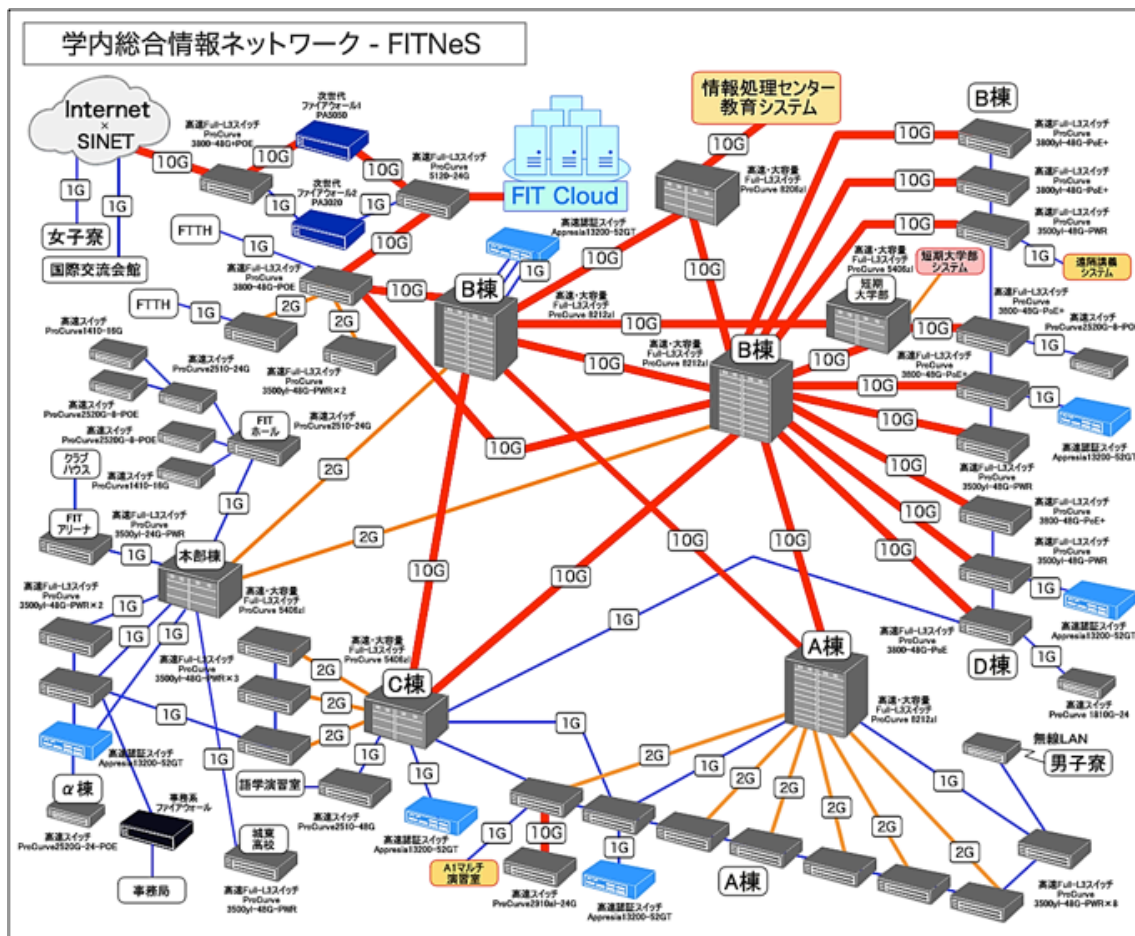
学内総合情報ネットワーク - FITNeS

Internet × SINET

10G
1G
1G
女子寮
国際交流会館

次世代 ファイアウォール1 PA5050
次世代 ファイアウォール2 PA3020

高速Full-L3スイッチ ProCurve 3800-48G-POE
高速Full-L3スイッチ ProCurve 5120-24G

10G
10G
1G
10G

FIT Cloud

情報処理センター 教育システム

B棟

10G
10G
10G
10G

高速・大容量 Full-L3スイッチ ProCurve 8206zl

高速Full-L3スイッチ ProCurve 3800yl-48G-PoE+
高速Full-L3スイッチ ProCurve 3800yl-48G-PoE+
高速Full-L3スイッチ ProCurve 3500yl-48G-PWR

1G
遠隔講義システム

FTTH
1G
高速認証スイッチ Apresia13200-52GT
1G

高速Full-L3スイッチ ProCurve 3800-48G-POE

10G
10G

B棟

高速・大容量 Full-L3スイッチ ProCurve 8212zl

高速・大容量 Full-L3スイッチ ProCurve 5406zl
短期大学部システム
短期大学部

高速Full-L3スイッチ ProCurve 3800-48G-PoE+
高速スイッチ ProCurve 2520G-8-POE

FTTH
1G
2G
2G

高速スイッチ ProCurve1410-16G
高速スイッチ ProCurve2510-24G
高速Full-L3スイッチ ProCurve 3500yl-48G-PWR×2

10G
10G

B棟

高速・大容量 Full-L3スイッチ ProCurve 8212zl

1G
10G
10G
10G
1G

高速スイッチ ProCurve2520G-8-POE
高速スイッチ ProCurve2520G-8-POE
高速スイッチ ProCurve2510-24G

FIT ホール

高速Full-L3スイッチ ProCurve 3800-48G-PoE+

10G
10G

高速認証スイッチ Apresia13200-52GT

クラブハウス
高速スイッチ ProCurve1410-16G

2G
1G

FIT アリーナ
高速Full-L3スイッチ ProCurve 3500yl-24G-PWR

高速Full-L3スイッチ ProCurve 3500yl-48G-PWR

10G
10G

高速Full-L3スイッチ ProCurve 3800-48G-PoE+

1G
本部棟
高速・大容量 Full-L3スイッチ ProCurve 5406zl

2G
10G
10G
10G
10G

高速Full-L3スイッチ ProCurve 3500yl-48G-PWR

1G
高速Full-L3スイッチ ProCurve 3500yl-48G-PWR×2

1G
1G
1G

高速認証スイッチ Apresia13200-52GT

1G

高速Full-L3スイッチ ProCurve 3500yl-48G-PWR×3

高速・大容量 Full-L3スイッチ ProCurve 5406zl

2G
2G
2G

C棟

A棟

高速Full-L3スイッチ ProCurve 3800-48G-PoE

1G
D棟

高速スイッチ ProCurve 1810G-24

高速・大容量 Full-L3スイッチ ProCurve 8212zl

1G
1G
1G

高速認証スイッチ Apresia13200-52GT

1G
1G
1G
2G

無線LAN
男子寮

α棟

事務系 ファイアウォール

語学演習室

高速スイッチ ProCurve2510-48G

1G
1G
2G
2G
2G
2G
2G

高速スイッチ ProCurve2520G-24-POE

城東高校

高速認証スイッチ Apresia13200-52GT

1G
10G
1G

A1マルチ演習室

A棟

事務局

高速Full-L3スイッチ ProCurve 3500yl-48G-PWR

高速スイッチ ProCurve2910al-24G

高速認証スイッチ Apresia13200-52GT

高速Full-L3スイッチ ProCurve 3500yl-48G-PWR×8